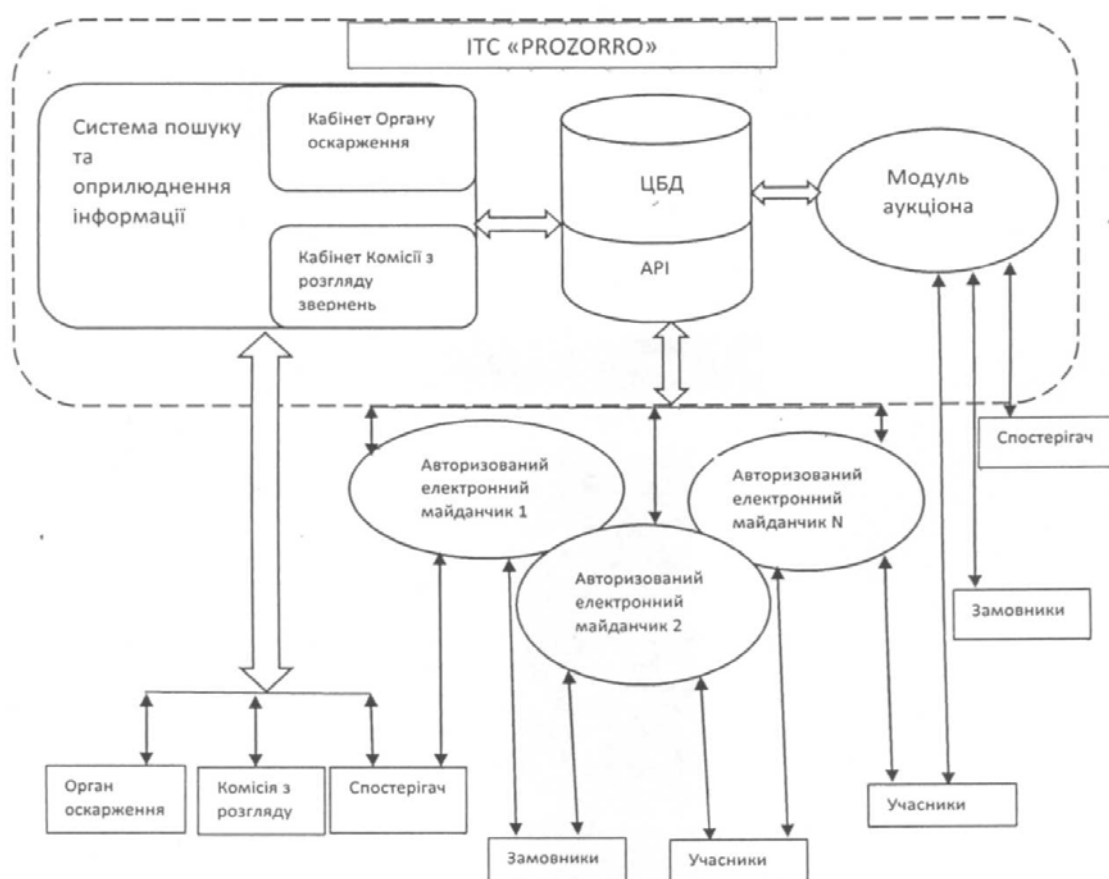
ІТС «PROZORRO»

Система пошуку та оприлюднення інформації

Кабінет Органу оскарження

Кабінет Комісії з розгляду звернень

ЦБД

API

Модуль аукціона

Спостерігач

Авторизований електронний майданчик 1

Авторизований електронний майданчик N

Авторизований електронний майданчик 2

Замовники

Орган оскарження

Комісія з розгляду

Спостерігач

Учасники

Замовники

Учасники